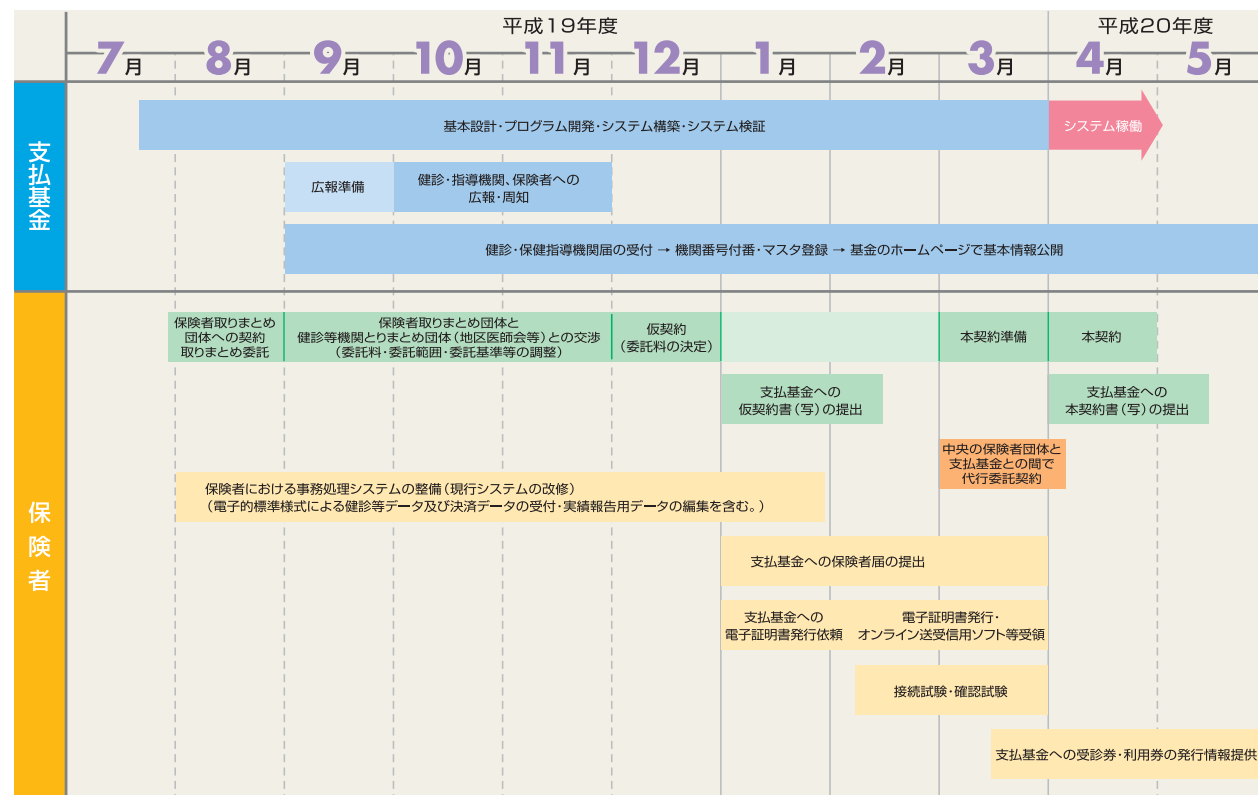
平成19年度

平成20年度

7月 8月 9月 10月 11月 12月 1月 2月 3月 4月 5月

支払基金

基本設計・プログラム開発・システム構築・システム検証

システム稼働

広報準備

健診・指導機関、保険者への広報・周知

健診・保健指導機関届の受付 → 機関番号付番・マスタ登録 → 基金のホームページで基本情報公開

保険者

保険者取りまとめ団体への契約取りまとめ委託

保険者取りまとめ団体と健診等機関とりまとめ団体（地区医師会等）との交渉（委託料・委託範囲・委託基準等の調整）

仮契約（委託料の決定）

本契約準備

本契約

支払基金への仮契約書（写）の提出

支払基金への本契約書（写）の提出

中央の保険者団体と支払基金との間で代行委託契約

保険者における事務処理システムの整備（現行システムの改修）（電子的標準様式による健診等データ及び決済データの受付・実績報告用データの編集を含む。）

支払基金への保険者届の提出

支払基金への電子証明書発行依頼

電子証明書発行・オンライン送受信用ソフト等受領

接続試験・確認試験

支払基金への受診券・利用券の発行情報提供